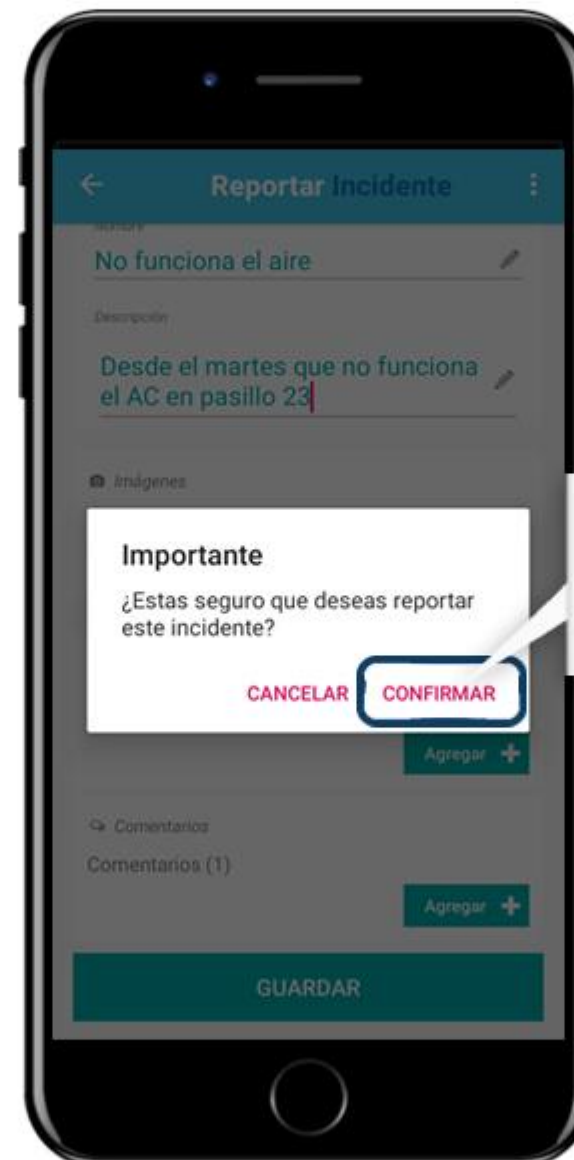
Reportar Incidente

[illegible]

No funciona el aire

Descripción

Desde el martes que no funciona el AC en pasillo 23

Imágenes

Importante

¿Estas seguro que deseas reportar este incidente?

CANCELAR CONFIRMAR

Agregar +

Comentarios

Comentarios (1)

Agregar +

GUARDAR